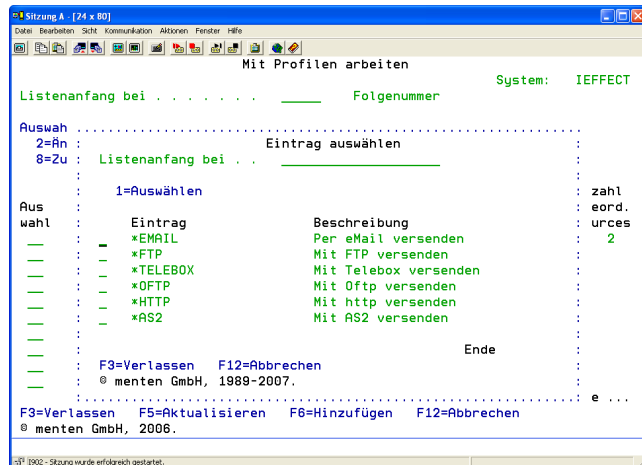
Sitzung A - [24 x 80]
Datei Bearbeiten Sicht Kommunikation Aktionen Fenster Hilfe

Mit Profilen arbeiten
System: IEFFECT
Listenanfang bei . . . . . . . _____ Folgenummer

Auswah :.....................................................................:
2=Än : Eintrag auswählen :
8=Zu : Listenanfang bei . . ________________ :
: :
: 1=Auswählen : zahl
Aus : : eord.
wahl : Eintrag Beschreibung : urces
__ : _ *EMAIL Per eMail versenden : 2
__ : _ *FTP Mit FTP versenden :
__ : _ *TELEBOX Mit Telebox versenden :
__ : _ *OFTP Mit Oftp versenden :
__ : _ *HTTP Mit http versenden :
__ : _ *AS2 Mit AS2 versenden :
__ : :
__ : Ende :
__ : F3=Verlassen F12=Abbrechen :
__ : © menten GmbH, 1989-2007. :
:.....................................................................: e ...
F3=Verlassen F5=Aktualisieren F6=Hinzufügen F12=Abbrechen
© menten GmbH, 2006.

I902 - Sitzung wurde erfolgreich gestartet.